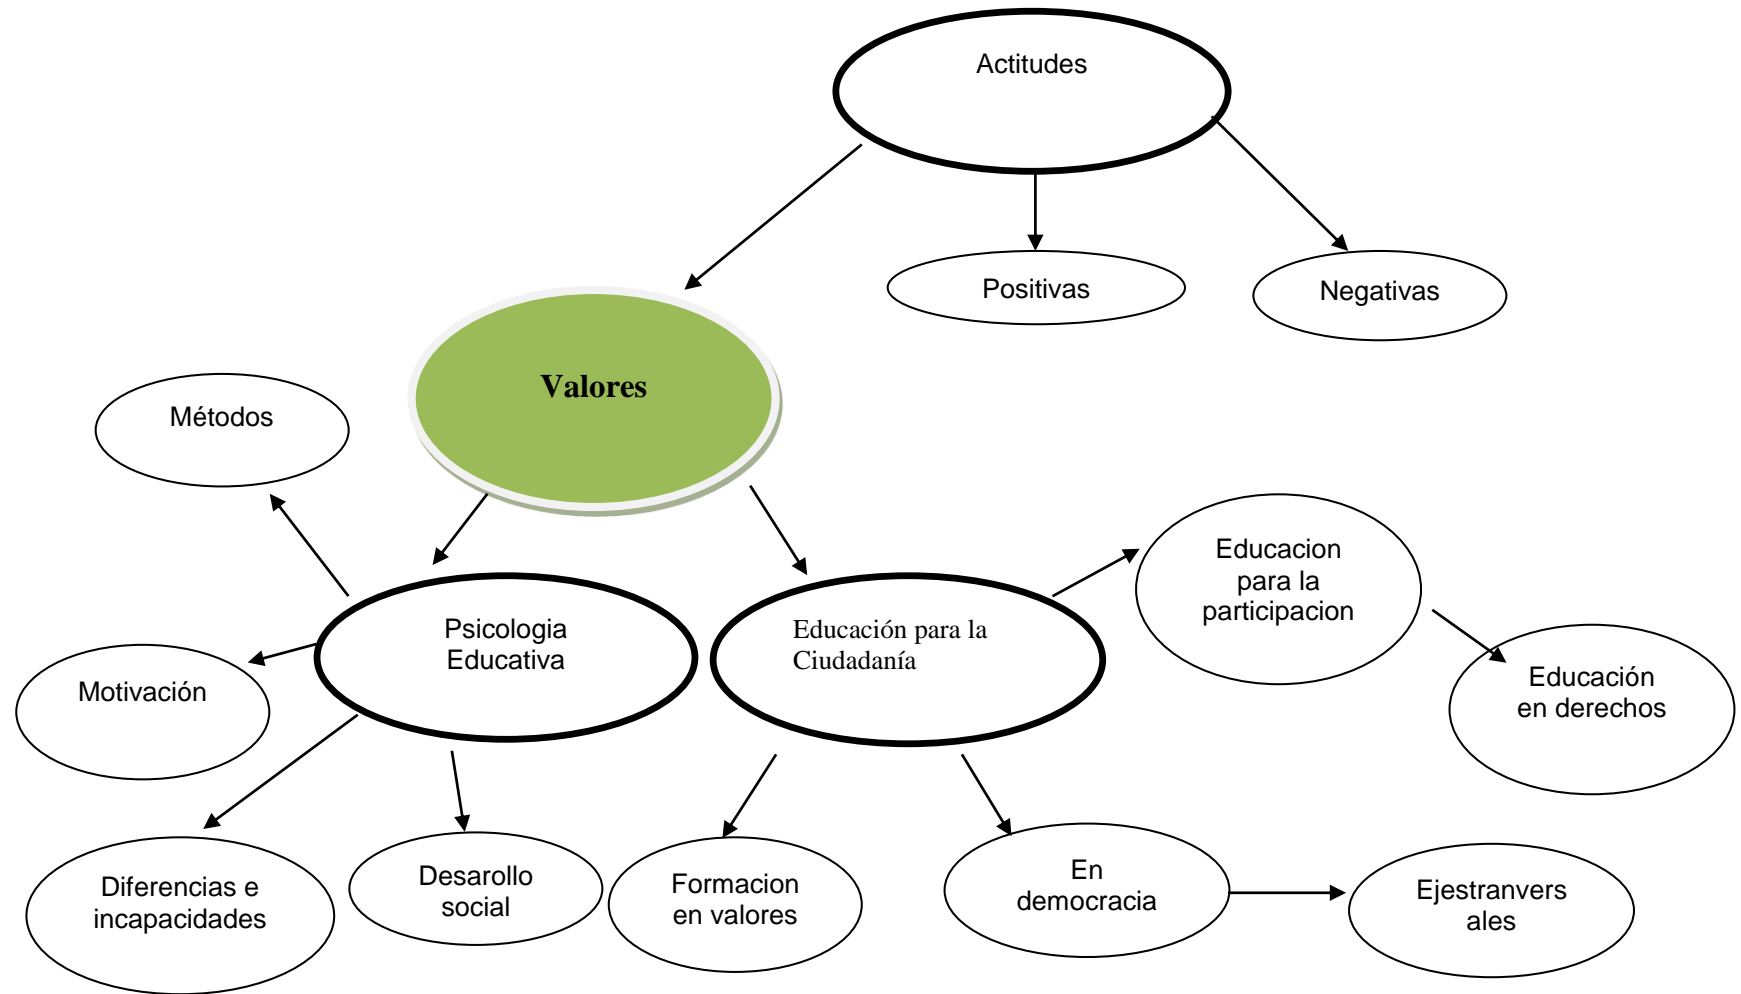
Actitudes

Positivas

Negativas

Valores

Métodos

Psicologia Educativa

Educación para la Ciudadanía

Educacion para la participacion

Educación en derechos

Motivación

Diferencias e incapacidades

Desarollo social

Formacion en valores

En democracia

Ejestranvers ales